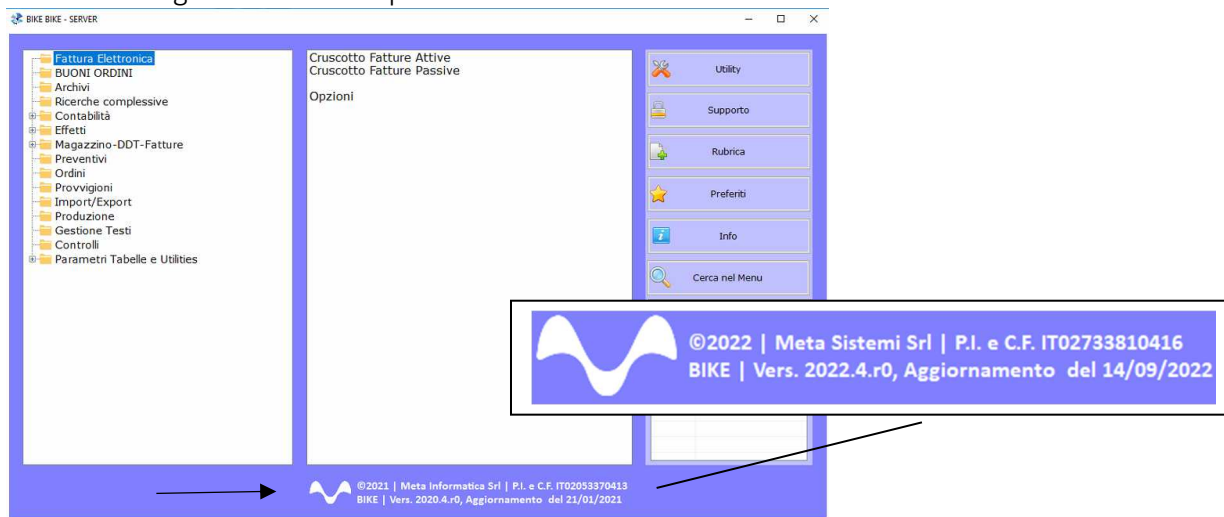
BIKE BIKE - SERVER

Fattura Elettronica
BUONI ORDINI
Archivi
Ricerche complessive
Contabilità
Effetti
Magazzino-DDT-Fatture
Preventivi
Ordini
Provvigioni
Import/Export
Produzione
Gestione Testi
Controlli
Parametri Tabelle e Utilities

Cruscotto Fatture Attive
Cruscotto Fatture Passive

Opzioni

Utility
Supporto
Rubrica
Preferiti
Info
Cerca nel Menu

©2022 | Meta Sistemi Srl | P.I. e C.F. IT02733810416
BIKE | Vers. 2022.4.r0, Aggiornamento del 14/09/2022

©2021 | Meta Informatica Srl | P.I. e C.F. IT02053370413
BIKE | Vers. 2020.4.r0, Aggiornamento del 21/01/2021